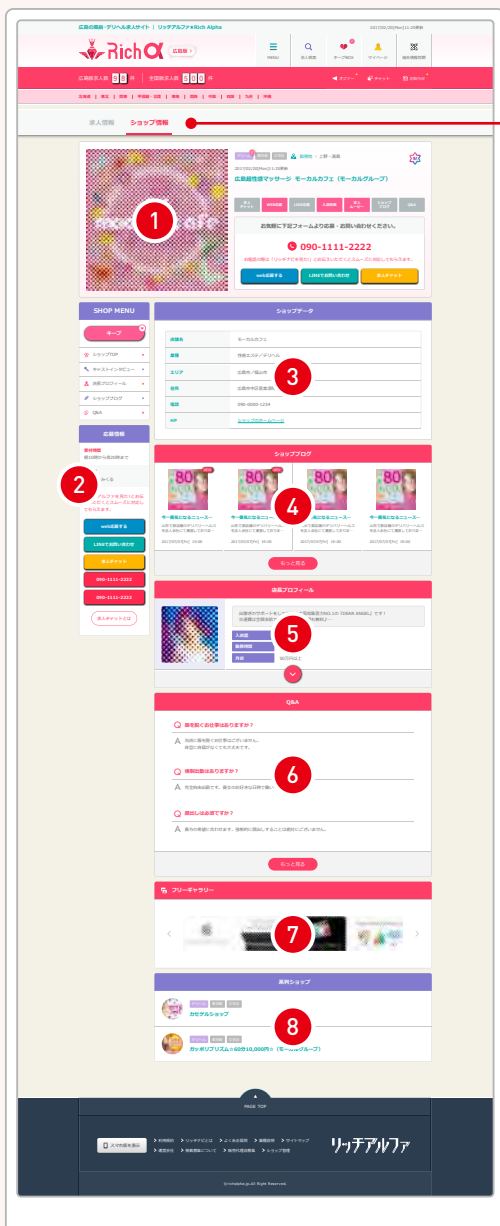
広島の風俗・デリヘル求人サイト | リッチアルファ★Rich Alpha

Rich α 広島版

MENU 求人検索 キープ移行 マイページ 現在情報閲覧

広島県求人数 件 全国総求人数 件

オファー チャット お問い合わせ

求人情報 ショップ情報

1

広島超性感マッサージ モーカルカフェ（モーカルグループ）

お気軽に下記フォームより応募・お問い合わせください。

090-1111-2222

web応募する LINEでお問い合わせ 求人チャット

SHOP MENU

キープ

ショップTOP
キャストインタビュー
店長プロフィール
ショップブログ
Q&A

応募情報

2

web応募する
LINEでお問い合わせ
求人チャット
090-1111-2222
090-1111-2222

ショップデータ

店舗名 モーカルカフェ
業種
エリア
住所
電話 090-0000-1234
HP

3

ショップブログ

4

もっと見る

店長プロフィール

5

Q&A

6

もっと見る

フリーギャラリー

7

系列ショップ

カセゲルショップ

8

PAGE TOP

リッチアルファ